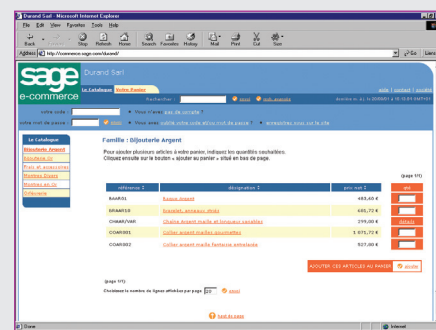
Durand Sarl - Microsoft Internet Explorer

File Edit View Favorites Tools Help

Back Stop Refresh Home Search Favorites History Mail Print Cut Spec

Address http://commerce.sage.com/durand/

Go Liens

sage e-commerce

Durand Sarl

Le Catalogue Votre Panier

Rechercher : envoi mode avancé

aide | contact | accueil

votre code :

votre mot de passe : envoi

Vous avez oublié votre code et/ou mot de passe ? inscrivez-vous sur le site

Le Catalogue

Bijouterie Argent

Bijouterie Or

Pois et accessoires

Montres Divers

Montres en Or

Orfèvrerie

Famille : Bijouterie Argent

Pour ajouter plusieurs articles à votre panier, indiquez les quantités souhaitées.
Cliquez ensuite sur le bouton « ajouter au panier » situé en bas de page.

(page 1/1)

| référence | désignation | prix net | qté |
|---|---|---|---|
| BAAR01 | Bague argent | 483,60 € | |
| BRAAR10 | Bracelet, gourmette doré | 695,72 € | |
| CHAAR/VAR | Chaîne argent maille et longueur variables | 299,00 € | détails |
| COAR001 | Collier argent mailles gourmettes | 1 071,72 € | |
| COAR002 | Collier argent maille fantaisie entrelacée | 527,80 € | |

AJOUTER CES ARTICLES AU PANIER ajouter

(page 1/1)

Choisissez le nombre de lignes affichées par page 20 envoi

haut de page

Done

Internet